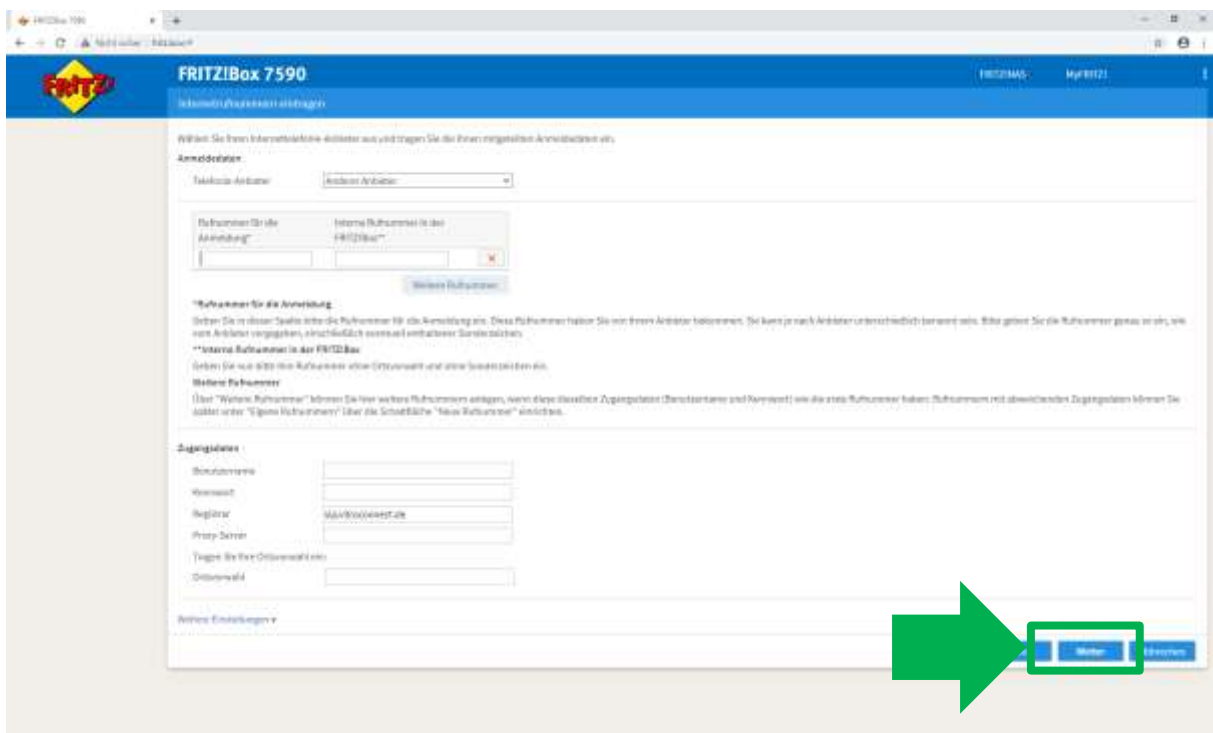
FRITZ!Box 7590

Nicht sicher | fritz.box/#

FRITZ!

FRITZ!Box 7590

FRITZ!NAS MyFRITZ!

Internetrufnummern eintragen

Wählen Sie Ihren Internettelefonie-Anbieter aus und tragen Sie die Ihnen mitgeteilten Anmeldedaten ein.

Anmeldedaten

Telefonie-Anbieter Anderer Anbieter

| Rufnummer für die Anmeldung* | Interne Rufnummer in der FRITZ!Box** |
|---|---|
| | |

Weitere Rufnummer

*Rufnummer für die Anmeldung

Geben Sie in dieser Spalte bitte die Rufnummer für die Anmeldung ein. Diese Rufnummer haben Sie von Ihrem Anbieter bekommen. Sie kann je nach Anbieter unterschiedlich benannt sein. Bitte geben Sie die Rufnummer genau so ein, wie vom Anbieter vorgegeben, einschließlich eventuell enthaltener Sonderzeichen.

**Interne Rufnummer in der FRITZ!Box

Geben Sie nur bitte Ihre Rufnummer ohne Ortsvorwahl und ohne Sonderzeichen ein.

Weitere Rufnummer

Über "Weitere Rufnummer" können Sie hier weitere Rufnummern anlegen, wenn diese dieselben Zugangsdaten (Benutzername und Kennwort) wie die erste Rufnummer haben. Rufnummern mit abweichenden Zugangsdaten können Sie später unter "Eigene Rufnummern" über die Schaltfläche "Neue Rufnummer" einrichten.

Zugangsdaten

Benutzername

Kennwort

Registrar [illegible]

Proxy-Server

Tragen Sie Ihre Ortsvorwahl ein:

Ortsvorwahl

Weitere Einstellungen ▾

Weiter Abbrechen